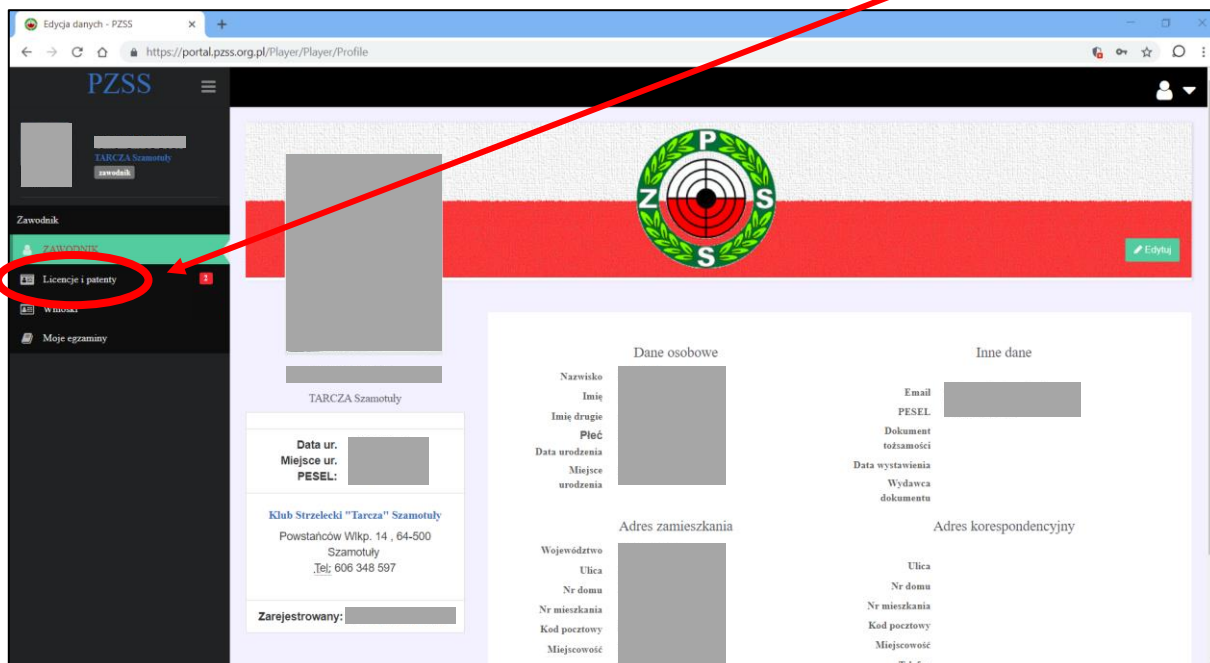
Edycja danych - PZSS ×

https://portal.pzss.org.pl/Player/Player/Profile

PZSS

TARCZA Szamotuły
zawodnik

Zawodnik

ZAWODNIK

Licencje i patenty 2

Wnioski

Moje egzaminy

P Z S S

Edytuj

TARCZA Szamotuły

Data ur.
Miejsce ur.
PESEL:

Klub Strzelecki "Tarcza" Szamotuły
Powstańców Wlkp. 14 , 64-500 Szamotuły
Tel: 606 348 597

Zarejestrowany:

Dane osobowe

Nazwisko
Imię
Imię drugie
Płeć
Data urodzenia
Miejsce urodzenia

Inne dane

Email
PESEL
Dokument tożsamości
Data wystawienia
Wydawca dokumentu

Adres zamieszkania

Województwo
Ulica
Nr domu
Nr mieszkania
Kod pocztowy
Miejscowość

Adres korespondencyjny

Ulica
Nr domu
Nr mieszkania
Kod pocztowy
Miejscowość